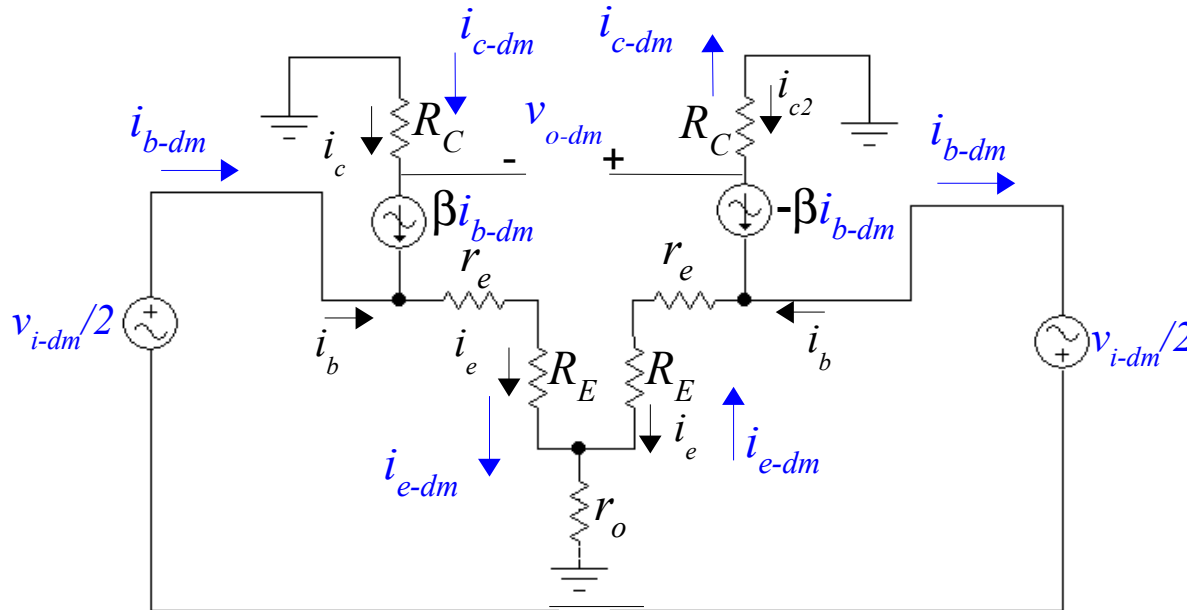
$i_{c\text{-}dm}$ $i_{c\text{-}dm}$

$R_C$ $i_c$ $v_{o\text{-}dm}$ - + $R_C$ $i_{c2}$

$i_{b\text{-}dm}$ $i_{b\text{-}dm}$

$\beta i_{b\text{-}dm}$ $-\beta i_{b\text{-}dm}$

$r_e$ $r_e$

$v_{i\text{-}dm}/2$ + $i_b$ $i_e$ $R_E$ $R_E$ $i_b$ $v_{i\text{-}dm}/2$ +

$i_{e\text{-}dm}$ $i_e$ $i_{e\text{-}dm}$

$r_o$